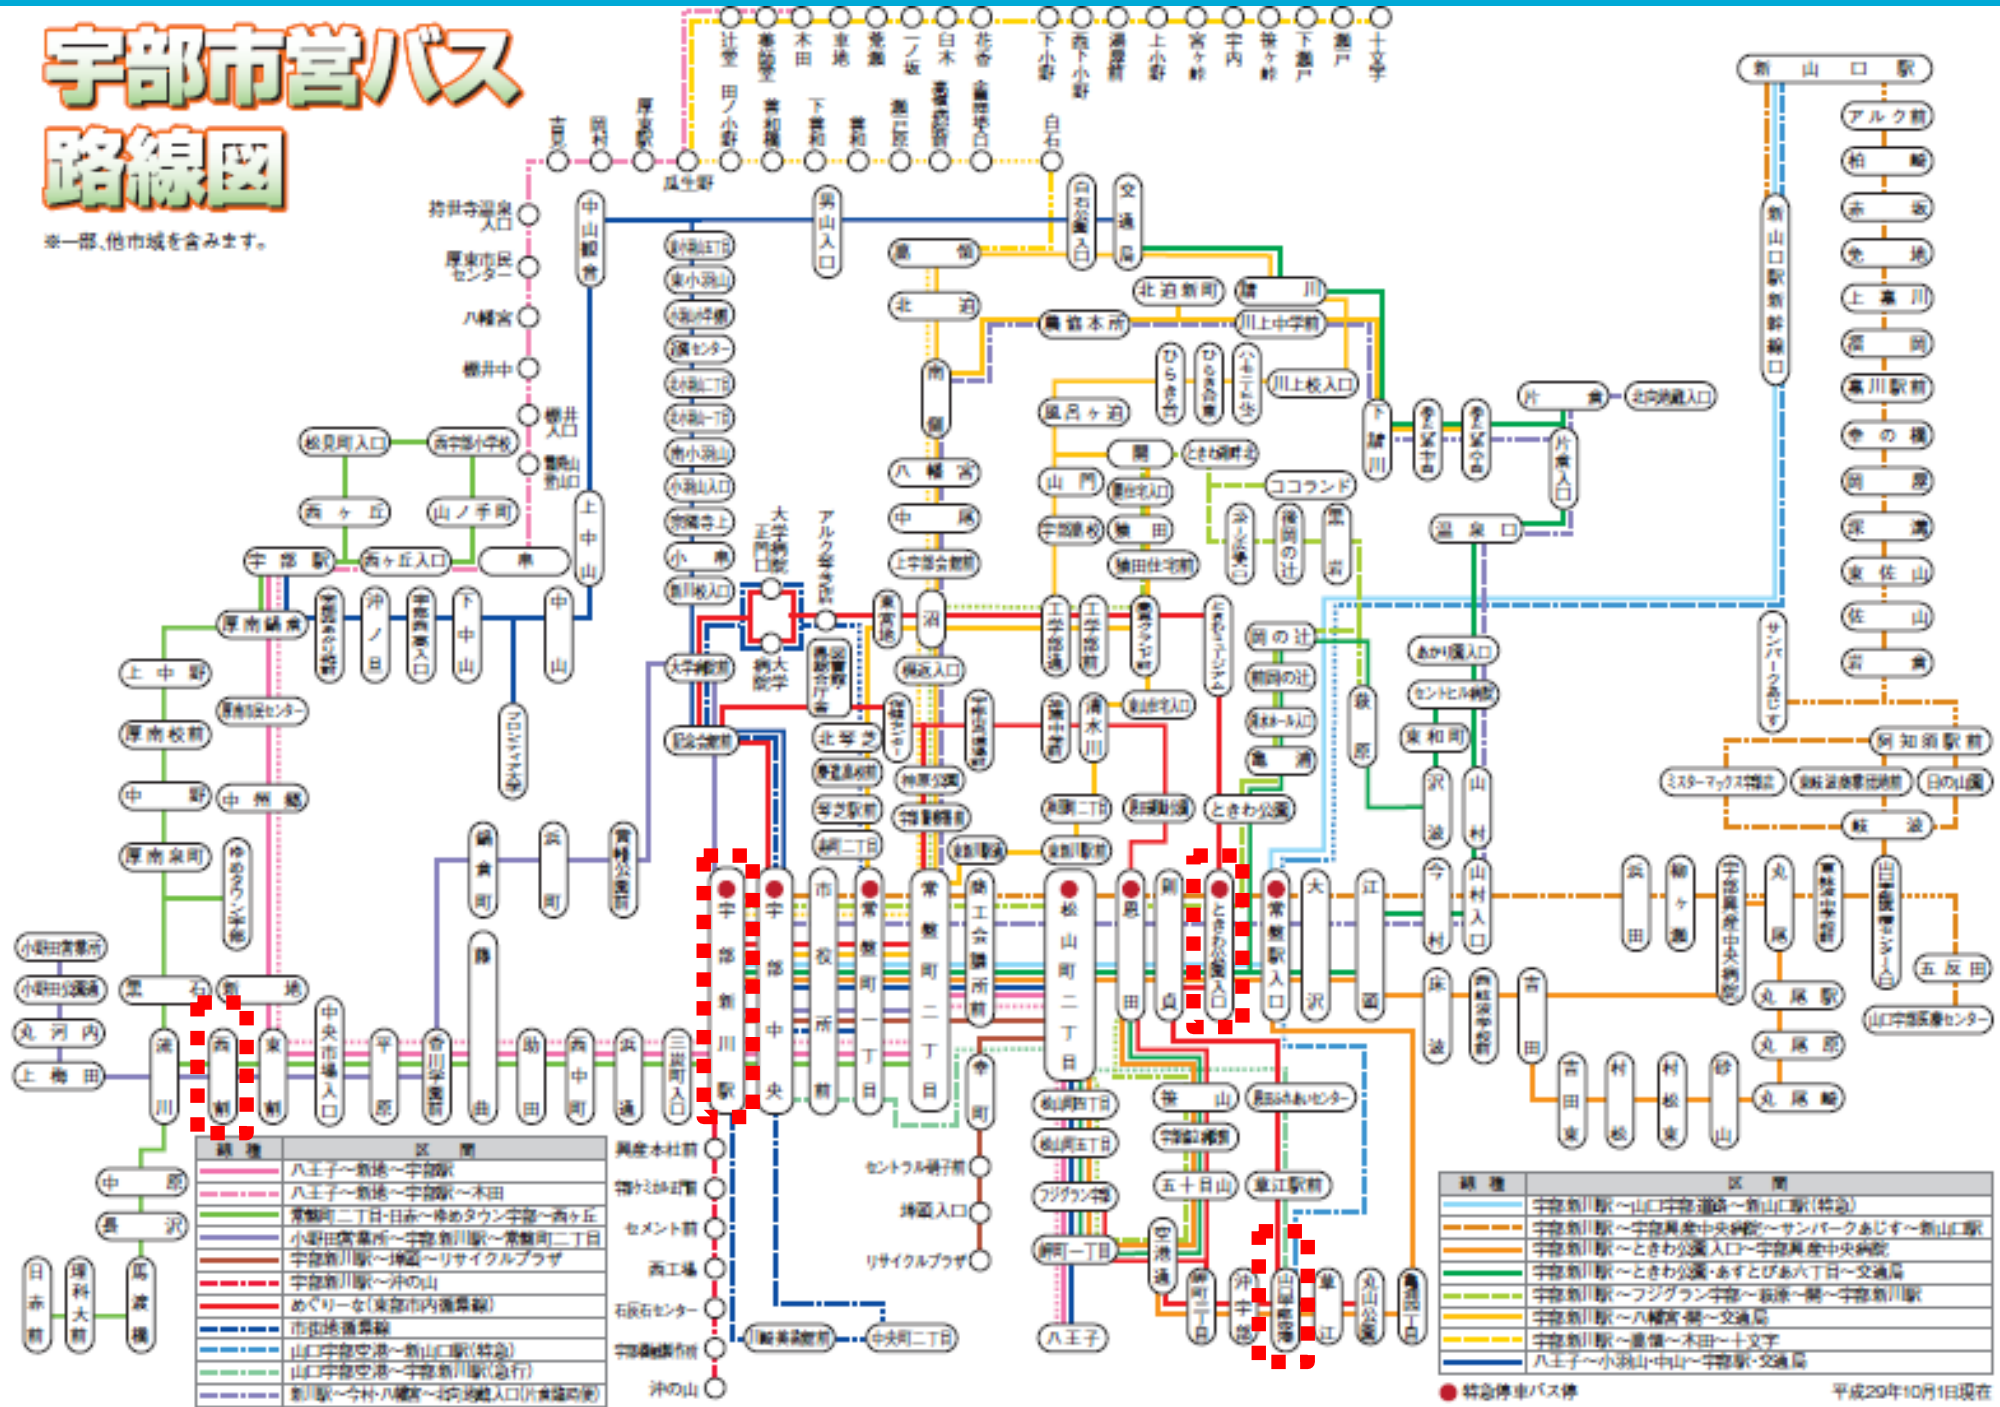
宇部市営バス
路線図

※一部、他市域を含みます。

| 線種 | 区間 |
|---|---|
| | 八王子~新地~宇部駅 |
| | 八王子~新地~宇部駅~木田 |
| | 常盤町二丁目~日赤~めめタウン宇部~西ヶ丘 |
| | 小野田営業所~宇部新川駅~常盤町二丁目 |
| | 宇部新川駅~埴生~リサイクルプラザ |
| | 宇部新川駅~沖の山 |
| | めぐりーな(宇部市内循環線) |
| | 市街地循環線 |
| | 山口宇部空港~新山口駅(特急) |
| | 山口宇部空港~宇部新川駅(急行) |
| | 新川駅~今村・八幡~片倉温泉入口 |

| 線種 | 区間 |
|---|---|
| | 宇部新川駅~山口宇部道路~新山口駅(特急) |
| | 宇部新川駅~宇部興産中央病院~サンパークあじす~新山口駅 |
| | 宇部新川駅~ときわ公園入口~宇部興産中央病院 |
| | 宇部新川駅~ときわ公園・あすとぴあ六丁目~交通局 |
| | 宇部新川駅~フジグラン宇部~荻原~岬~宇部新川駅 |
| | 宇部新川駅~八幡宮前~交通局 |
| | 宇部新川駅~東梶~木田~十文字 |
| | 八王子~小羽山~中山~宇部駅・交通局 |

● 特急停車バス停

平成29年10月1日現在

新山口駅　アルク前　柏崎　赤坂　免地　上嘉川　深溝　嘉川駅前　今の橋　岡屋　深溝　東佐山　佐山　岩倉　阿知須駅前　ミスターマックス阿知須店　阿知須支所前　日の山団地　岐波　五反田　山口宇部医療センター　丸尾駅　丸尾原　丸尾崎

宇部新川駅　宇部中央　市役所前　常盤町一丁目　常盤町二丁目　松山町二丁目　恩田　東新川　ときわ公園入口　常盤駅入口　大沢　江頭　浜田　柳ヶ瀬　宇部興産中央病院　丸尾　宇部中学校前　今村　山村入口　床波　宇部港　吉田　吉田東　村松　村松東　砂山

沖の山　宇部興産本社前　中央町二丁目　八王子　空港通　沖宇部　山口宇部空港　草江　丸山公園　草江駅前　五十目山　セントラル硝子前　埴生入口　リサイクルプラザ　西工場　セメント前

辻堂　寺の前　木田　東地　景清　一ノ坂　白木　持世寺　下小野　西下小野　瀬戸原　上小野　宮ヶ峠　宇内　笹ヶ峠　下瀬戸　瀬戸　十文字　田ノ小野　上中野　下瀬田　中尾　白石　瓜生野　持世寺温泉入口　厚東市民センター　八幡宮　棚井中　棚井入口　中山観音　男山入口　交通局

宇部駅　西ヶ丘　山ノ手町　松見町入口　西宇部小学校　西ヶ丘入口　上中野　厚南校前　中野　厚南泉町　中州橋　ゆめタウン宇部　小野田営業所　丸河内　上梅田　中原　長沢　日赤前　厚南市民センター　東割　西割　中央市場入口　平原　宇部駅　沖ノ旦　下中山　中山　上中山　フジグラン宇部　浜町　亀浦　助田　西中町　浜通　三炭町入口

大学病院　工学部入口　アルク琴芝店　琴芝　八幡宮　中尾　上宇部会館前　北迫　新町　北迫新町　川上中学前　川上校入口　ひらき台　八王子ニュータウン　風呂ヶ迫　ときわ公園　岡の辻　あかり園入口　東和町　沢波　山村　片倉温泉入口　温泉口　常盤駅　沼　中山　南小羽山　小羽山入口　小羽山　東小羽山　緑ケ丘　松山町四丁目　松山町五丁目　松山町一丁目

サンパークあじす